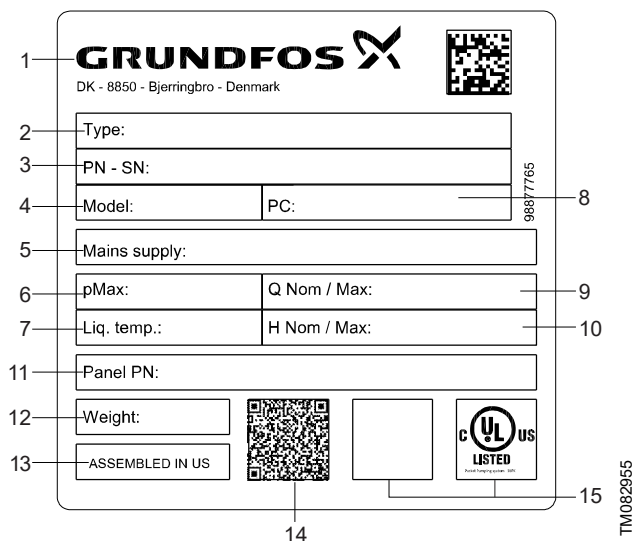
1
GRUNDFOS
DK - 8850 - Bjerringbro - Denmark

2 Type:

3 PN - SN:

4 Model: PC: 8

98877765

5 Mains supply:

6 pMax: Q Nom / Max: 9

7 Liq. temp.: H Nom / Max: 10

11 Panel PN:

12 Weight:

13 ASSEMBLED IN US

c UL us
LISTED
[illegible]

14

15

TM082955